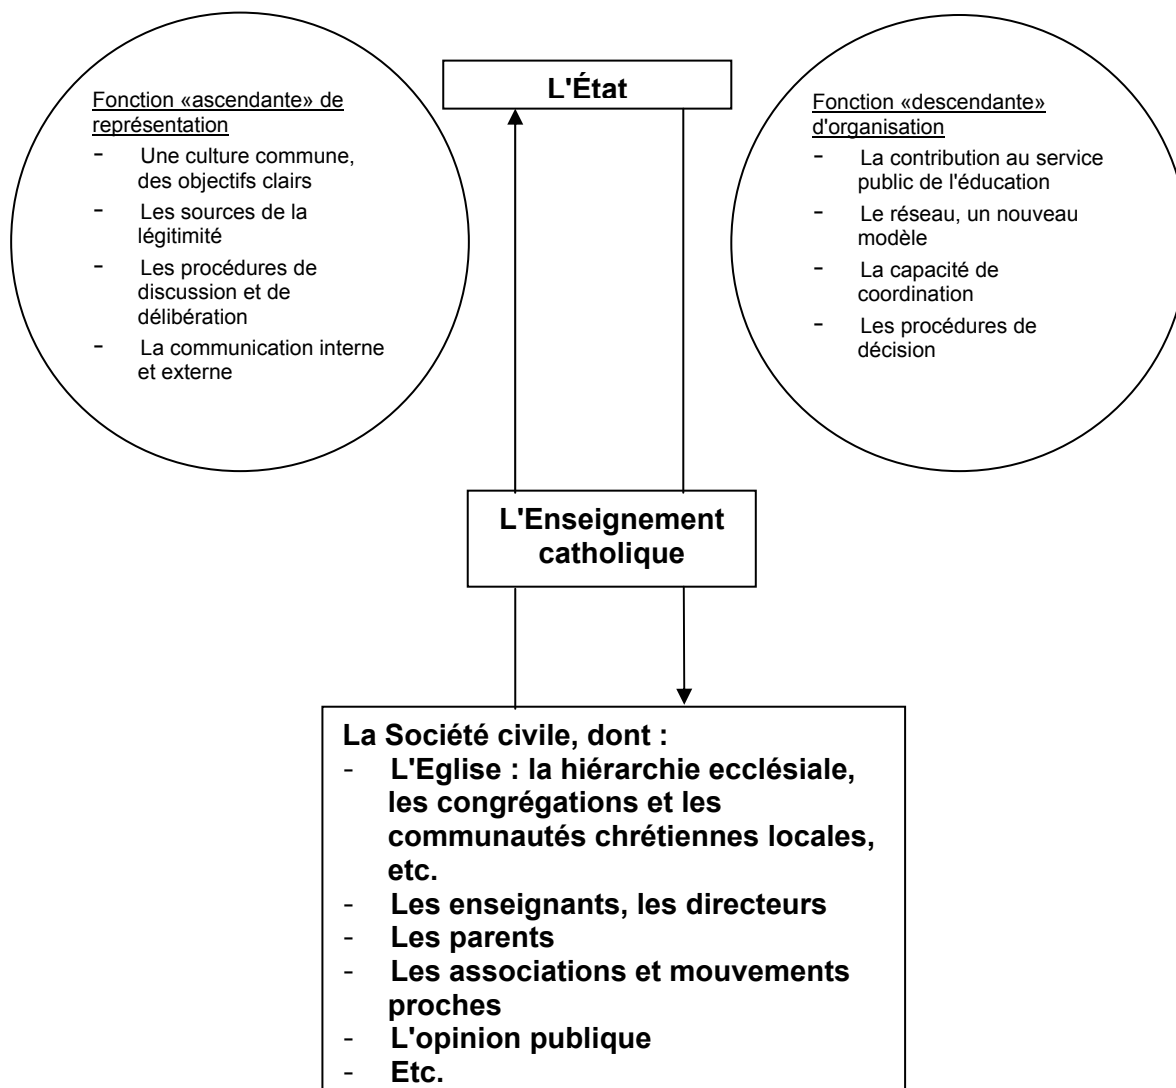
Fonction «ascendante» de représentation
- Une culture commune, des objectifs clairs
- Les sources de la légitimité
- Les procédures de discussion et de délibération
- La communication interne et externe

L'État

Fonction «descendante» d'organisation
- La contribution au service public de l'éducation
- Le réseau, un nouveau modèle
- La capacité de coordination
- Les procédures de décision

L'Enseignement catholique

La Société civile, dont :
- L'Eglise : la hiérarchie ecclésiale, les congrégations et les communautés chrétiennes locales, etc.
- Les enseignants, les directeurs
- Les parents
- Les associations et mouvements proches
- L'opinion publique
- Etc.